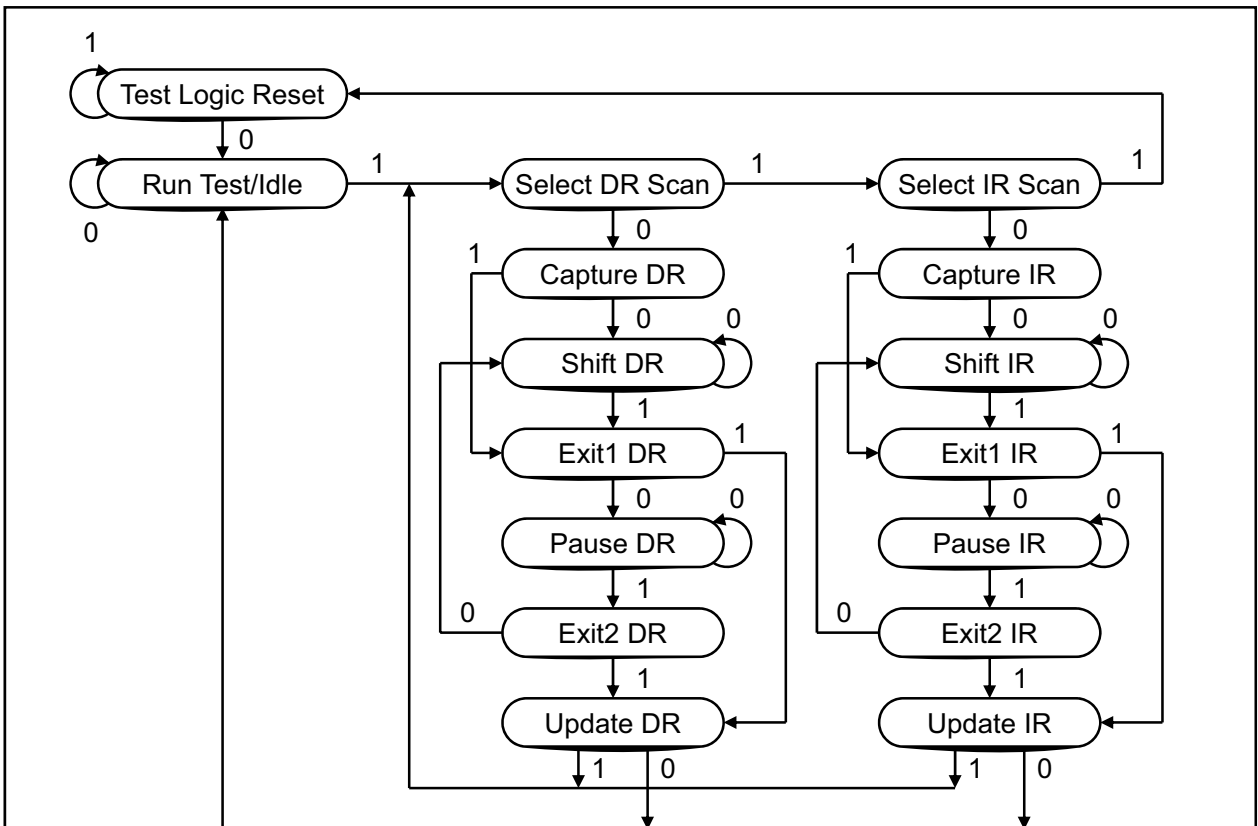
1
Test Logic Reset
0
Run Test/Idle
0
1
Select DR Scan
1
Select IR Scan
1
0
0
1
Capture DR
1
Capture IR
0
0
0
0
Shift DR
Shift IR
1
1
Exit1 DR
1
Exit1 IR
1
0
0
0
0
Pause DR
Pause IR
1
1
0
Exit2 DR
0
Exit2 IR
1
1
Update DR
Update IR
1
0
1
0